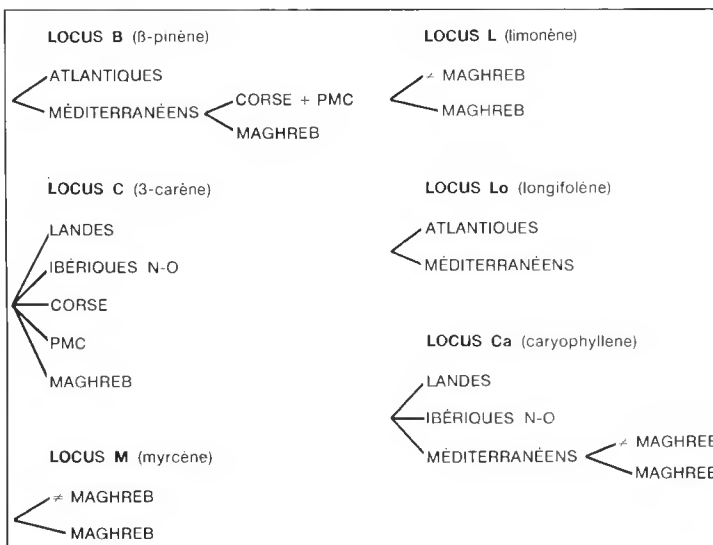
LOCUS B (ß-pinène)

ATLANTIQUES
MÉDITERRANÉENS
CORSE + PMC
MAGHREB

LOCUS L (limonène)

≠ MAGHREB
MAGHREB

LOCUS C (3-carène)

LANDES
IBÉRIQUES N-O
CORSE
PMC
MAGHREB

LOCUS Lo (longifolène)

ATLANTIQUES
MÉDITERRANÉENS

LOCUS Ca (caryophyllene)

LANDES
IBÉRIQUES N-O
MÉDITERRANÉENS
≠ MAGHRE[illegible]
MAGHRE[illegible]

LOCUS M (myrcène)

≠ MAGHREB
MAGHREB